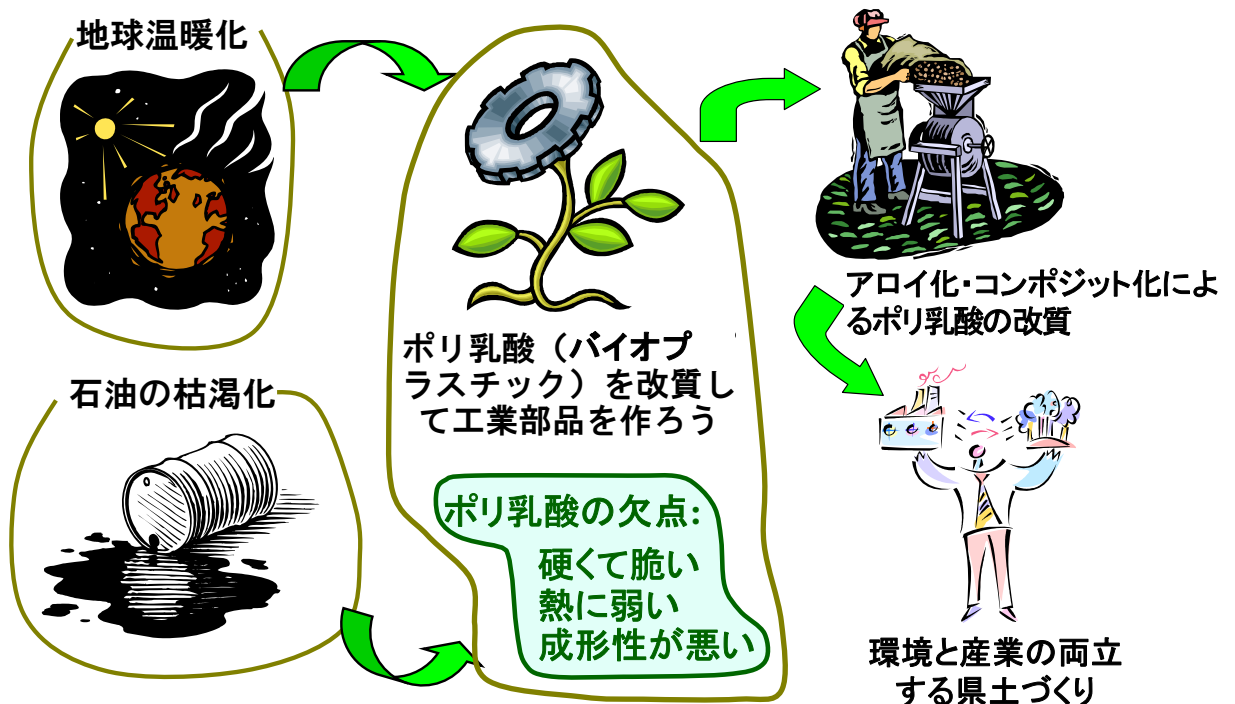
地球温暖化

石油の枯渇化

ポリ乳酸（バイオプラスチック）を改質して工業部品を作ろう

ポリ乳酸の欠点:
硬くて脆い
熱に弱い
成形性が悪い

アロイ化・コンポジット化によるポリ乳酸の改質

環境と産業の両立する県土づくり